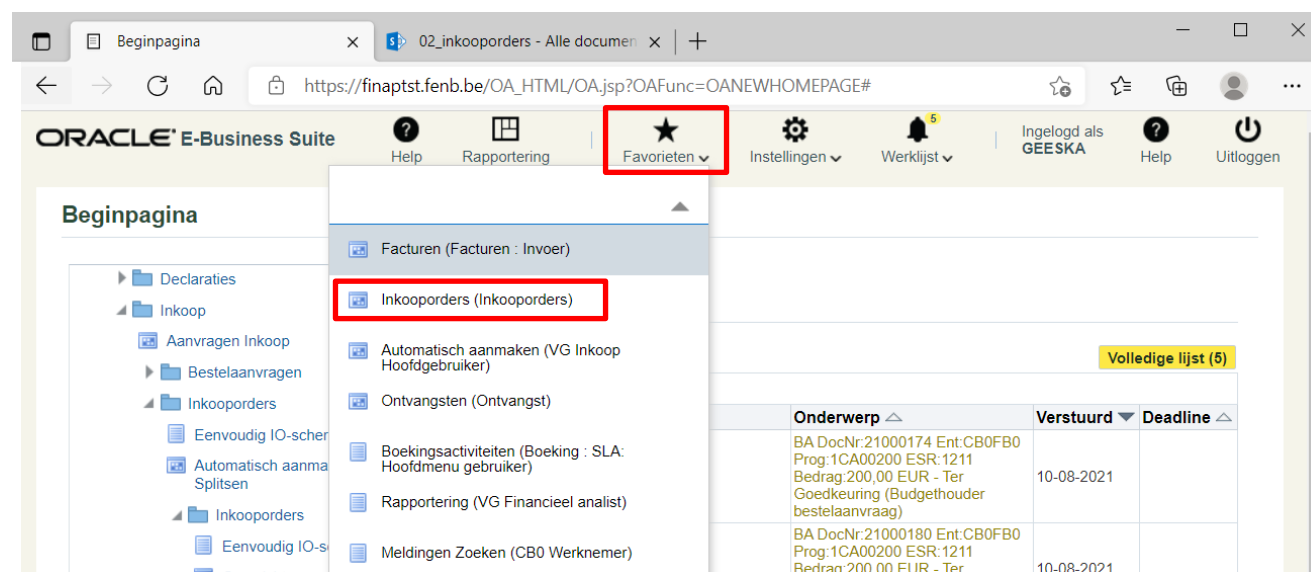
Beginpagina ×
02_inkooporders - Alle documen ×
+
https://finaptst.fenb.be/OA_HTML/OA.jsp?OAFunc=OANEWHOMEPAGE#

ORACLE E-Business Suite
Help
Rapportering
Favorieten
Instellingen
5
Werklijst
Ingelogd als GEESKA
Help
Uitloggen

Beginpagina

Declaraties
Inkoop
Aanvragen Inkoop
Bestelaanvragen
Inkooporders
Eenvoudig IO-scher
Automatisch aanma Splitsen
Inkooporders
Eenvoudig IO-s

Facturen (Facturen : Invoer)
Inkooporders (Inkooporders)
Automatisch aanmaken (VG Inkoop Hoofdgebruiker)
Ontvangsten (Ontvangst)
Boekingsactiviteiten (Boeking : SLA: Hoofdmenu gebruiker)
Rapportering (VG Financieel analist)
Meldingen Zoeken (CB0 Werknemer)

Volledige lijst (5)

| Onderwerp | Verstuurd | Deadline |
|---|---|---|
| BA DocNr:21000174 Ent:CB0FB0 Prog:1CA00200 ESR:1211 Bedrag:200,00 EUR - Ter Goedkeuring (Budgethouder bestelaanvraag) | 10-08-2021 | |
| BA DocNr:21000180 Ent:CB0FB0 Prog:1CA00200 ESR:1211 Bedrag:200,00 EUR - Ter | 10-08-2021 | |